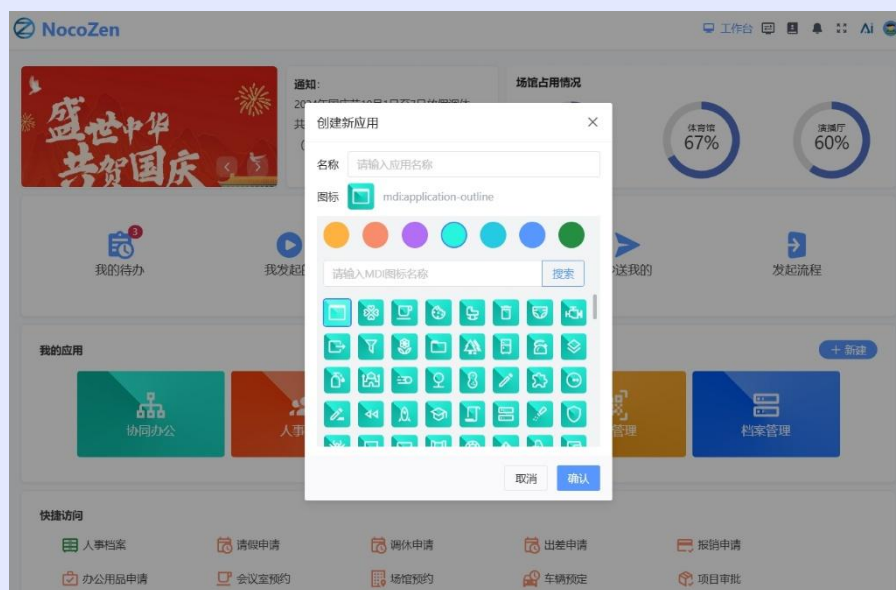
NocoZen

工作台 Ai

盛世中华 共贺国庆

通知:
20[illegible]
共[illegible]

场馆占用情况

体育馆 67%

演播厅 60%

创建新应用

名称 请输入应用名称

图标 mdi:application-outline

请输入MDI图标名称 搜索

取消 确认

3
我的待办

我发起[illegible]

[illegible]送我的

发起流程

我的应用

+ 新建

协同办公

人事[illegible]

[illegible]管理

档案管理

快捷访问

人事档案

请假申请

调休申请

出差申请

报销申请

办公用品申请

会议室预约

场馆预约

车辆预定

项目审批